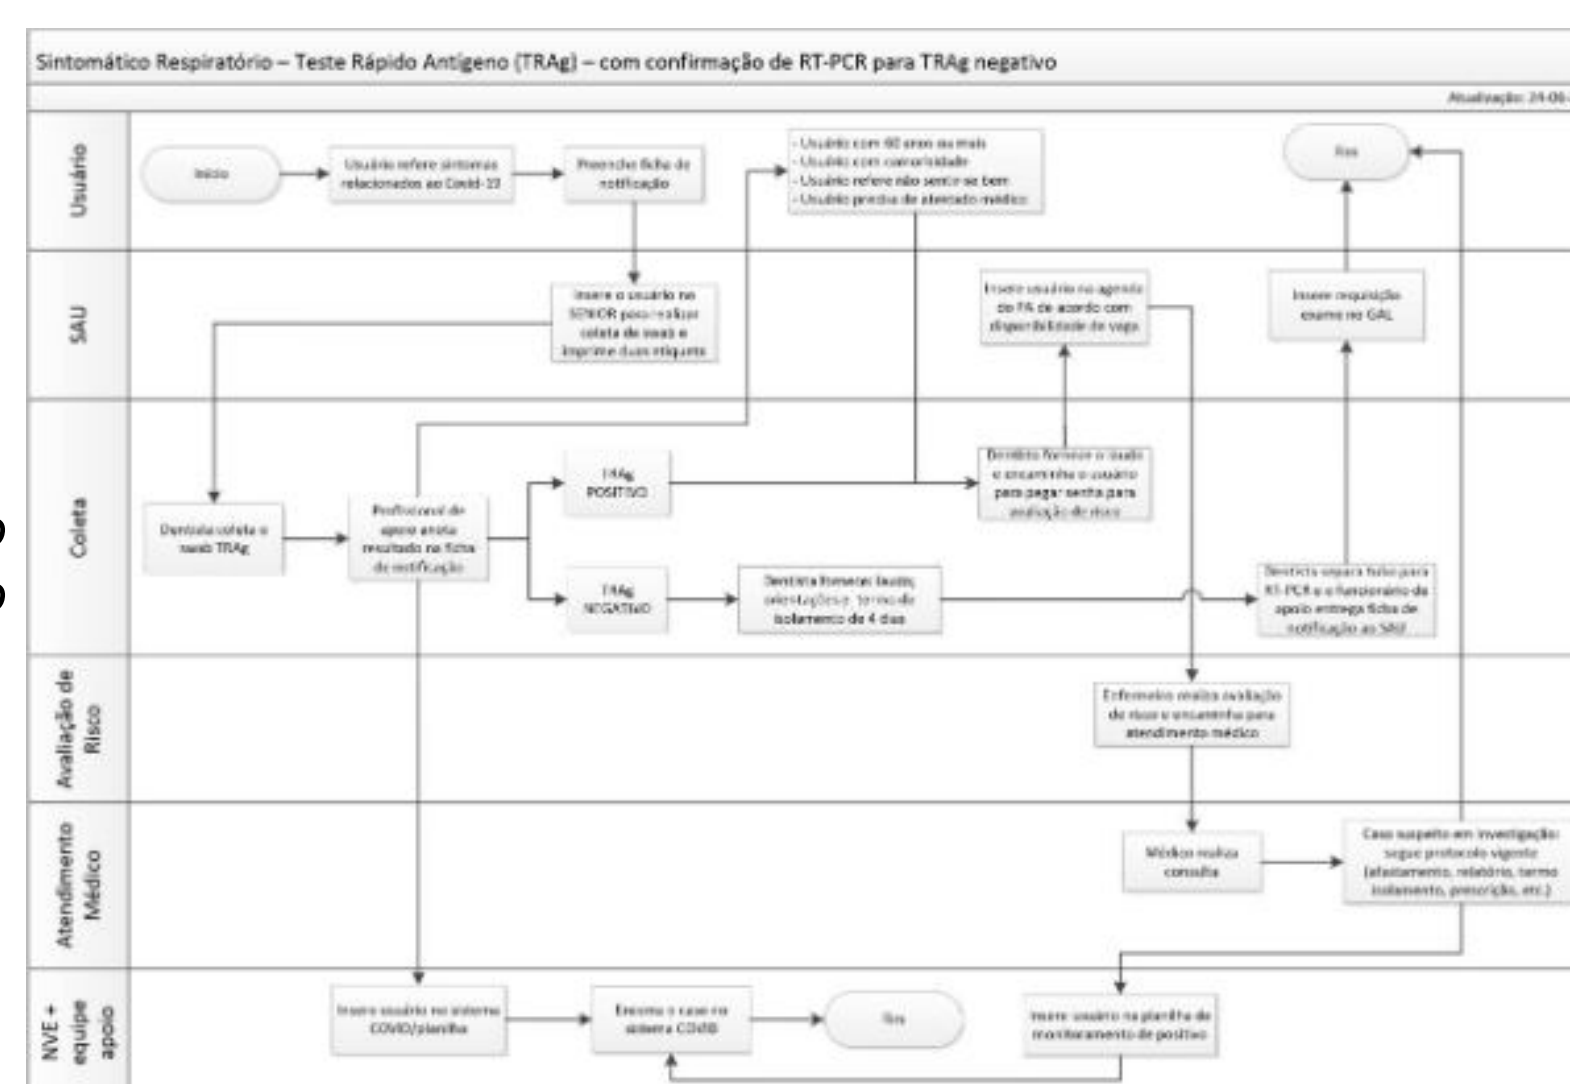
Sintomático Respiratório – Teste Rápido Antígeno (TRAg) – com confirmação de RT-PCR para TRAg negativo

Atualização: 24-06-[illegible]

Usuário

SAU

Coleta

Avaliação de Risco

Atendimento Médico

NVE + equipe apoio

Início

Usuário refere sintomas relacionados ao Covid-19

Preenche ficha de notificação

- Usuário com 60 anos ou mais
- Usuário com comorbidade
- Usuário refere não sentir-se bem
- Usuário precisa de atestado médico

Fim

Insere o usuário no SENIOR para realizar coleta de swab e imprime duas etiquetas

Insere usuário na agenda do PA de acordo com disponibilidade de vaga

Insere requisição exame no GAL

Dentista coleta o swab TRAg

Profissional de apoio anota resultado na ficha de notificação

TRAg POSITIVO

Dentista fornece o laudo e encaminha o usuário para pegar senha para avaliação de risco

TRAg NEGATIVO

Dentista fornece: laudo, orientações e termo de isolamento de 4 dias

Dentista separa tubo para RT-PCR e o funcionário de apoio entrega ficha de notificação ao SAU

Enfermeiro realiza avaliação de risco e encaminha para atendimento médico

Médico realiza consulta

Caso suspeito em investigação: segue protocolo vigente (afastamento, relatório, termo isolamento, prescrição, etc.)

Insere usuário no sistema COVID/planilha

Encerra o caso no sistema COVID

Fim

Insere usuário na planilha de monitoramento de positivo